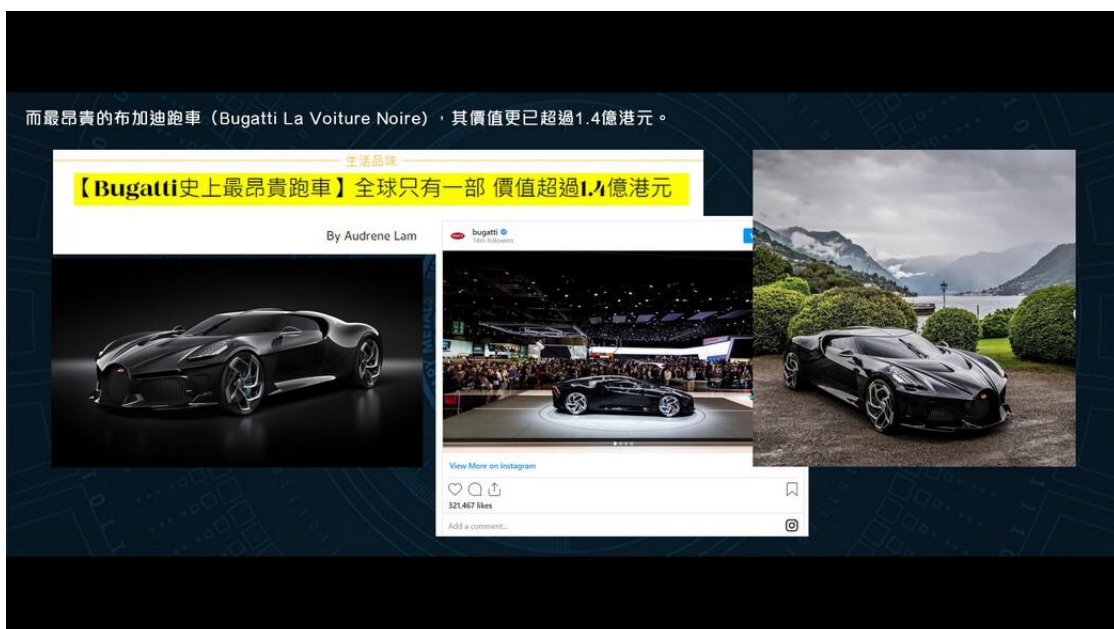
而最昂貴的布加迪跑車（Bugatti La Voiture Noire），其價值更已超過1.4億港元。

生活品味

【Bugatti史上最昂貴跑車】全球只有一部 價值超過1.4億港元

By Audrene Lam

bugatti
14m followers

View More on Instagram

321,467 likes

Add a comment...